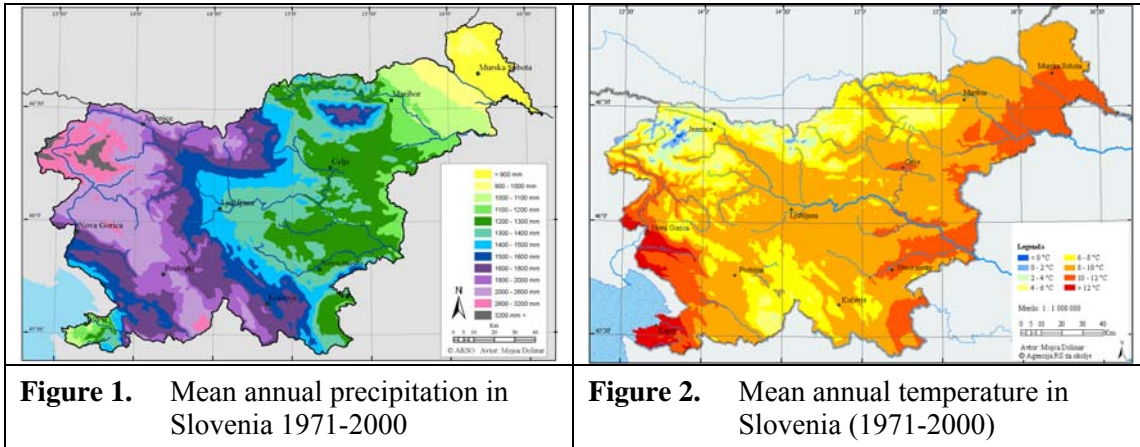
| | |
|---|---|
| Murska Sobota<br>Maribor<br>Jesenice<br>Celje<br>Ljubljana<br>Nova Gorica<br>Postojna<br>Novo mesto<br>Kočevje<br>< 900 mm<br>900 - 1000 mm<br>1000 - 1100 mm<br>1100 - 1200 mm<br>1200 - 1300 mm<br>1300 - 1400 mm<br>1400 - 1500 mm<br>1500 - 1600 mm<br>1600 - 1800 mm<br>1800 - 2000 mm<br>2000 - 2400 mm<br>2400 - 3200 mm<br>3200 mm +<br>N<br>Km<br>0 5 10 20 30 40<br>© ARSO Avtor: Mojca Dolinar | Murska Sobota<br>Maribor<br>Jesenice<br>Celje<br>Ljubljana<br>Nova Gorica<br>Postojna<br>Novo mesto<br>Kočevje<br>Legenda<br>< 0 °C<br>0 - 2 °C<br>2 - 4 °C<br>4 - 6 °C<br>6 - 8 °C<br>8 - 10 °C<br>10 - 12 °C<br>> 12 °C<br>Merilo 1 : 1 000 000<br>0 5 10 20 30 40 Km<br>Avtor: Mojca Dolinar<br>© Agencija RS za okolje |
| **Figure 1.** Mean annual precipitation in Slovenia 1971-2000 | **Figure 2.** Mean annual temperature in Slovenia (1971-2000) |